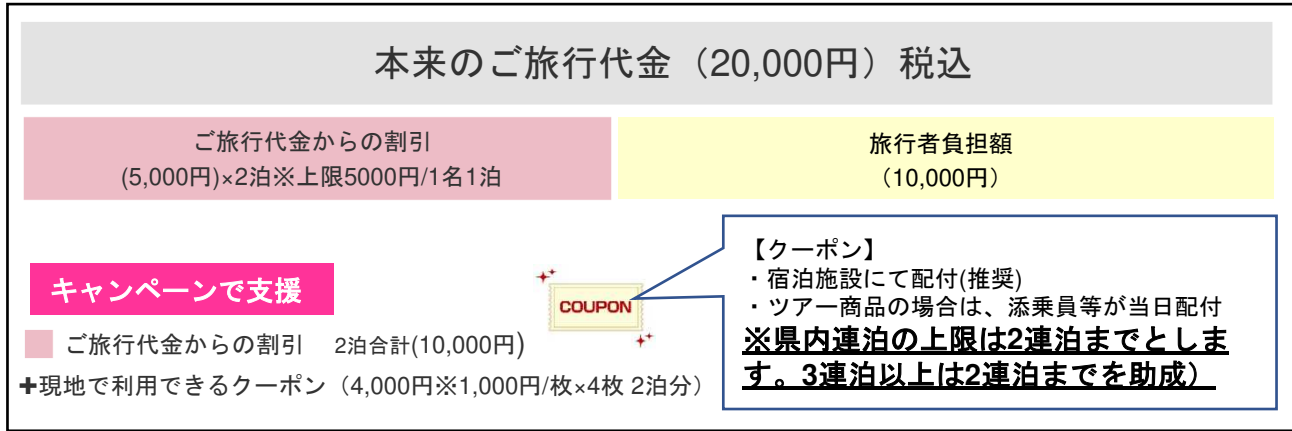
本来のご旅行代金（20,000円）税込

ご旅行代金からの割引
(5,000円)×2泊※上限5000円/1名1泊

旅行者負担額
（10,000円）

キャンペーンで支援

ご旅行代金からの割引　2泊合計(10,000円)

✚現地で利用できるクーポン（4,000円※1,000円/枚×4枚 2泊分）

COUPON

【クーポン】
・宿泊施設にて配付(推奨)
・ツアー商品の場合は、添乗員等が当日配付
※県内連泊の上限は2連泊までとします。3連泊以上は2連泊までを助成）